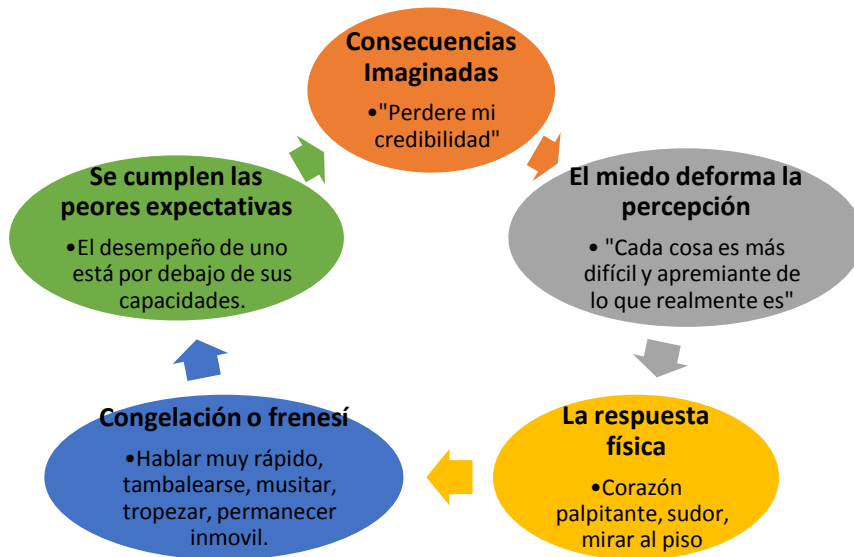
Consecuencias Imaginadas

•"Perdere mi credibilidad"

El miedo deforma la percepción

• "Cada cosa es más difícil y apremiante de lo que realmente es"

La respuesta física

•Corazón palpitante, sudor, mirar al piso

Congelación o frenesí

•Hablar muy rápido, tambalearse, musitar, tropezar, permanecer inmovil.

Se cumplen las peores expectativas

•El desempeño de uno está por debajo de sus capacidades.